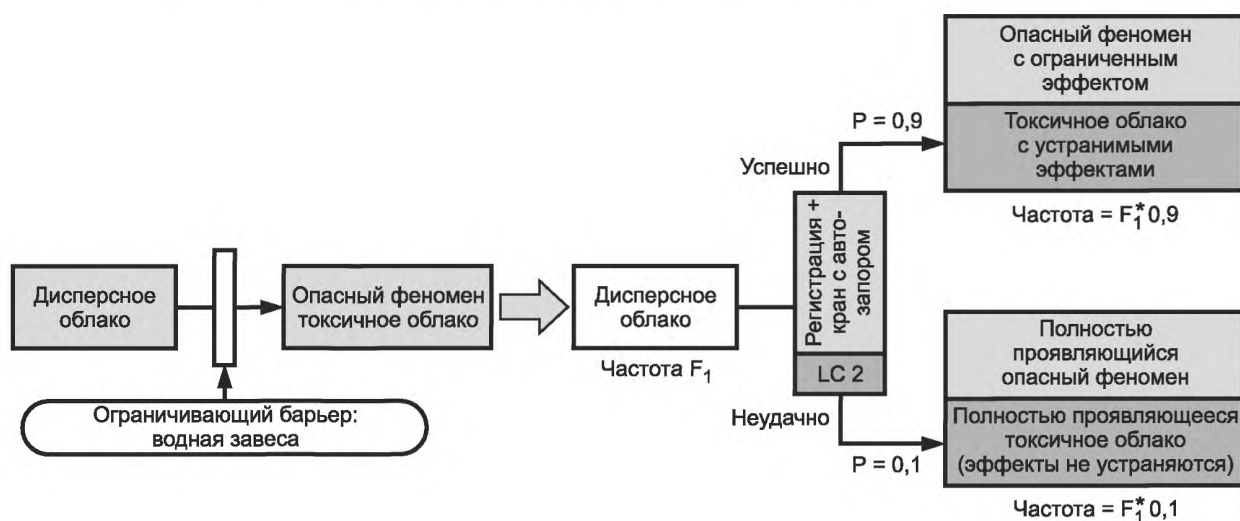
Дисперсное облако

Опасный феномен токсичное облако

Ограничивающий барьер: водная завеса

Дисперсное облако

Частота $F_1$

Регистрация + кран с автозапором

LC 2

Успешно

P = 0,9

Опасный феномен с ограниченным эффектом

Токсичное облако с устранимыми эффектами

Частота = $F_1^*$ 0,9

Неудачно

P = 0,1

Полностью проявляющийся опасный феномен

Полностью проявляющееся токсичное облако (эффекты не устраняются)

Частота = $F_1^*$ 0,1